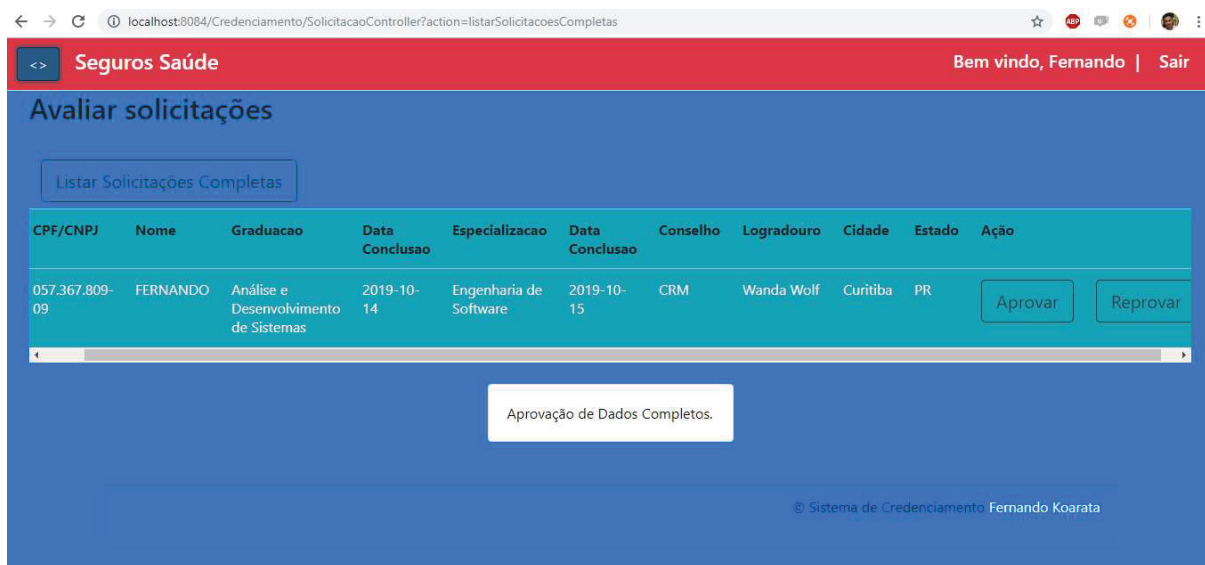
localhost:8084/Credenciamento/SolicitacaoController?action=listarSolicitacoesCompletas

<> Seguros Saúde

Bem vindo, Fernando | Sair

Avaliar solicitações

Listar Solicitações Completas

| CPF/CNPJ | Nome | Graduacao | Data Conclusao | Especializacao | Data Conclusao | Conselho | Logradouro | Cidade | Estado | Ação | |
|---|---|---|---|---|---|---|---|---|---|---|---|
| 057.367.809-09 | FERNANDO | Análise e Desenvolvimento de Sistemas | 2019-10-14 | Engenharia de Software | 2019-10-15 | CRM | Wanda Wolf | Curitiba | PR | Aprovar | Reprovar |

Aprovação de Dados Completos.

© Sistema de Credenciamento Fernando Koarata